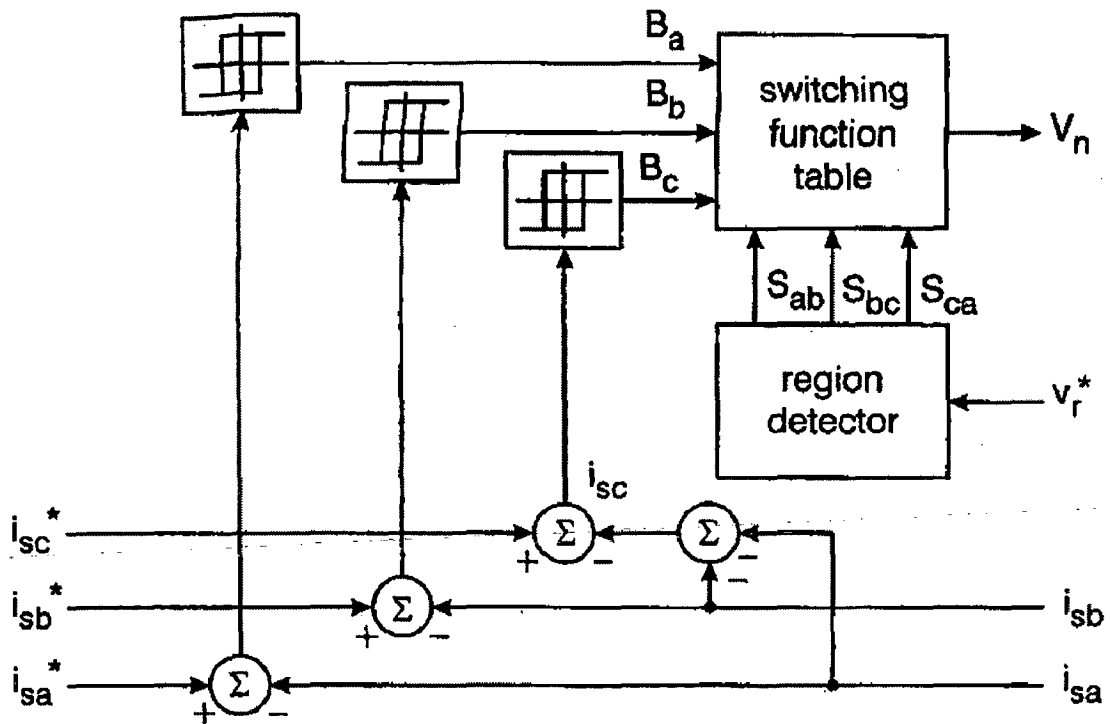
$B_a$
$B_b$
$B_c$
switching function table
$V_n$
$S_{ab}$ $S_{bc}$ $S_{ca}$
region detector
$v_r^*$
$i_{sc}$
$i_{sc}^*$
$\Sigma$
+ −
$\Sigma$
−
−
$i_{sb}^*$
$\Sigma$
+ −
$i_{sb}$
$i_{sa}^*$
$\Sigma$
+ −
$i_{sa}$